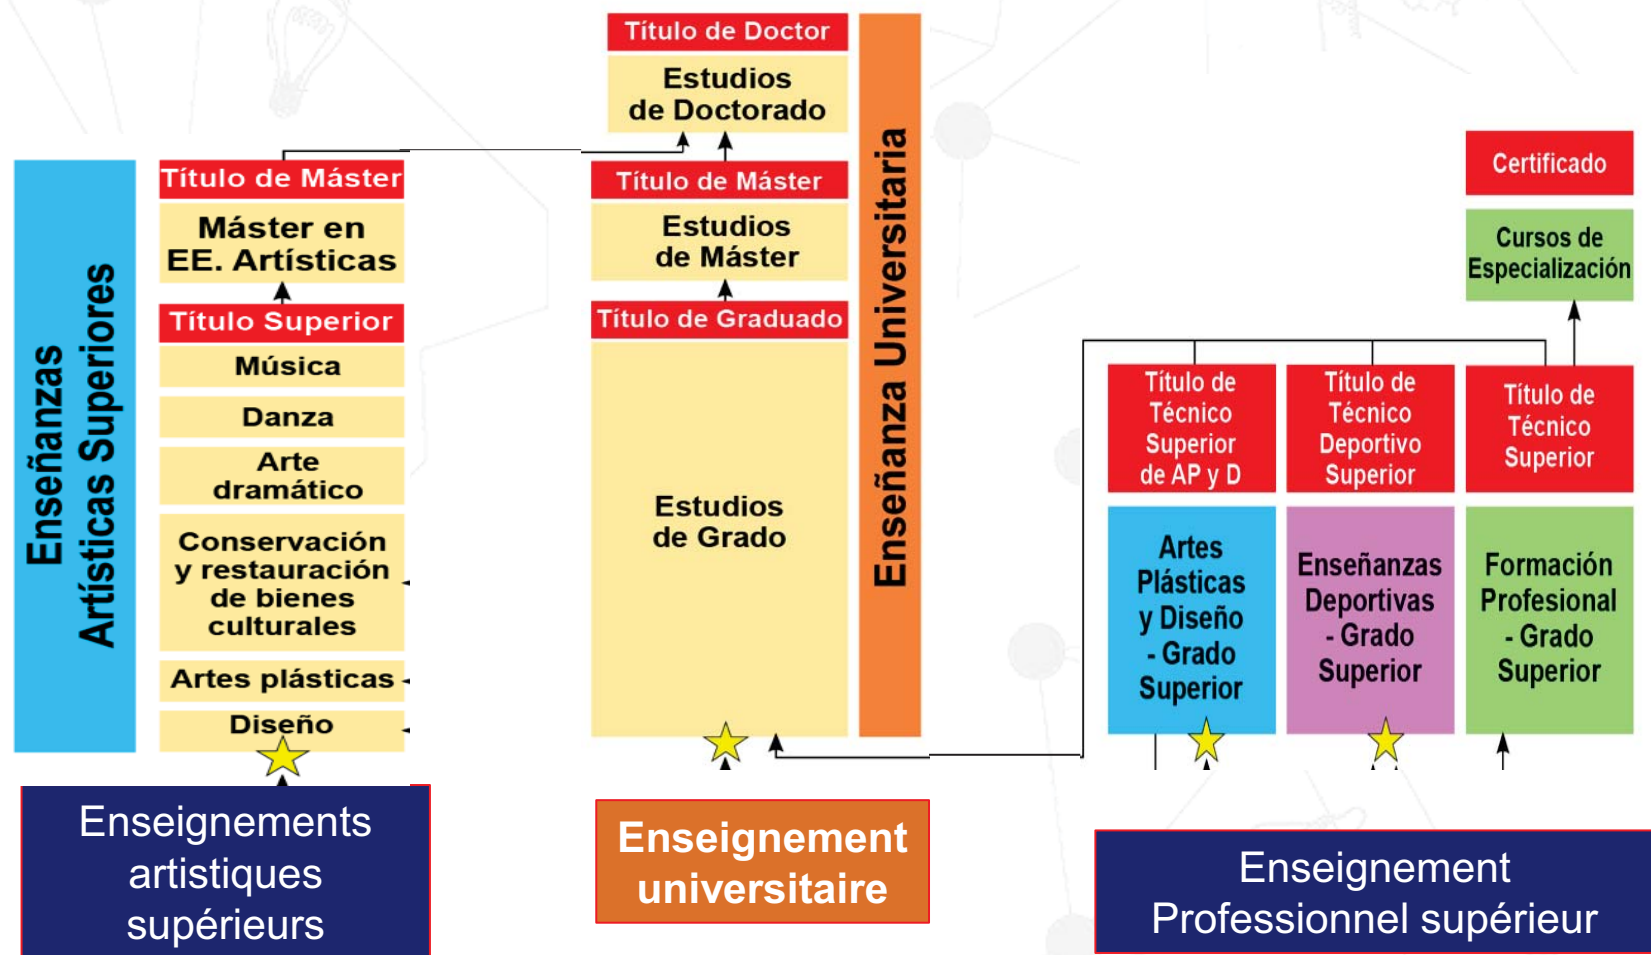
Enseñanzas Artísticas Superiores

Título de Máster

Máster en EE. Artísticas

Título Superior

Música

Danza

Arte dramático

Conservación y restauración de bienes culturales

Artes plásticas

Diseño

Enseignements artistiques supérieurs

Título de Doctor

Estudios de Doctorado

Título de Máster

Estudios de Máster

Título de Graduado

Estudios de Grado

Enseñanza Universitaria

Enseignement universitaire

Certificado

Cursos de Especialización

Título de Técnico Superior de AP y D

Título de Técnico Deportivo Superior

Título de Técnico Superior

Artes Plásticas y Diseño - Grado Superior

Enseñanzas Deportivas - Grado Superior

Formación Profesional - Grado Superior

Enseignement Professionnel supérieur